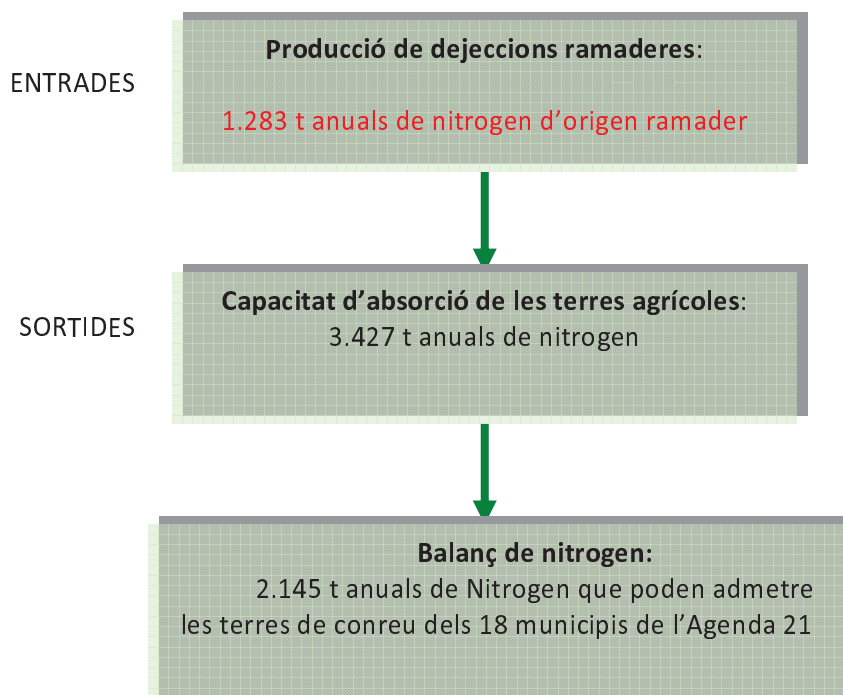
ENTRADES

Producció de dejeccions ramaderes:

1.283 t anuals de nitrogen d'origen ramader

SORTIDES

Capacitat d'absorció de les terres agrícoles:
3.427 t anuals de nitrogen

Balanç de nitrogen:
2.145 t anuals de Nitrogen que poden admetre les terres de conreu dels 18 municipis de l'Agenda 21